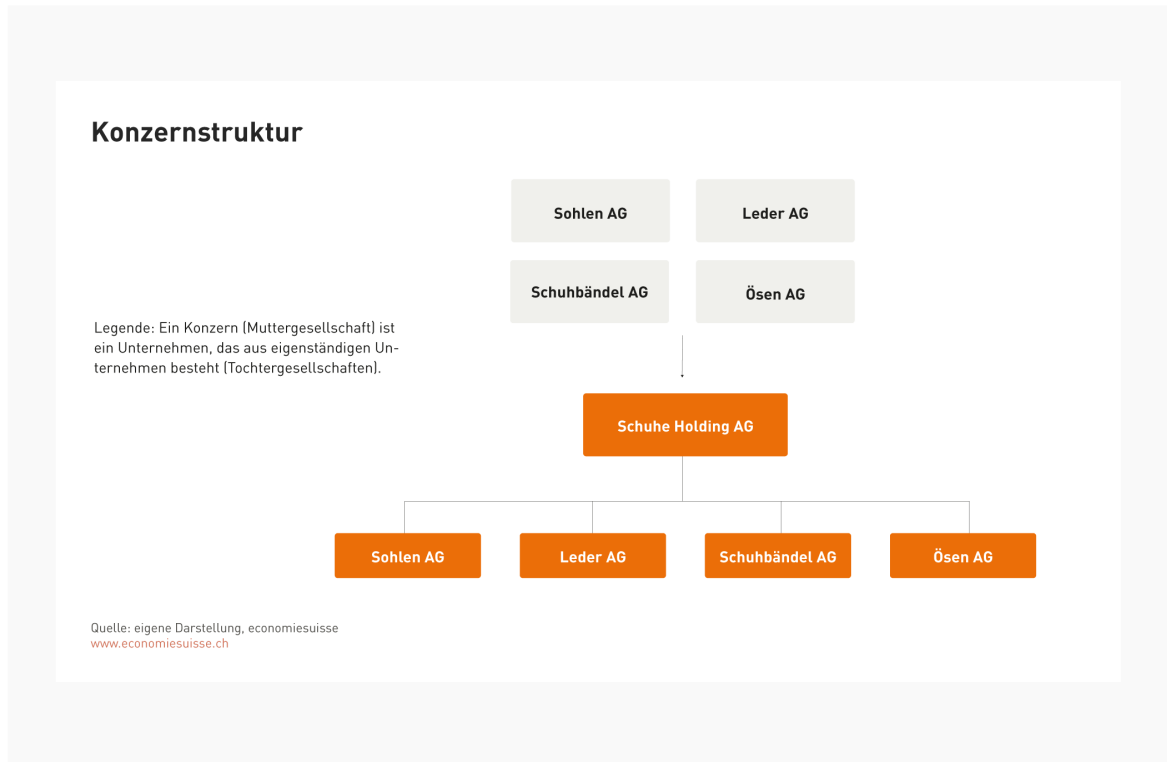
Konzernstruktur

Sohlen AG

Leder AG

Schuhbändel AG

Ösen AG

Legende: Ein Konzern (Muttergesellschaft) ist ein Unternehmen, das aus eigenständigen Unternehmen besteht (Tochtergesellschaften).

Schuhe Holding AG

Sohlen AG

Leder AG

Schuhbändel AG

Ösen AG

Quelle: eigene Darstellung, economiesuisse
www.economiesuisse.ch